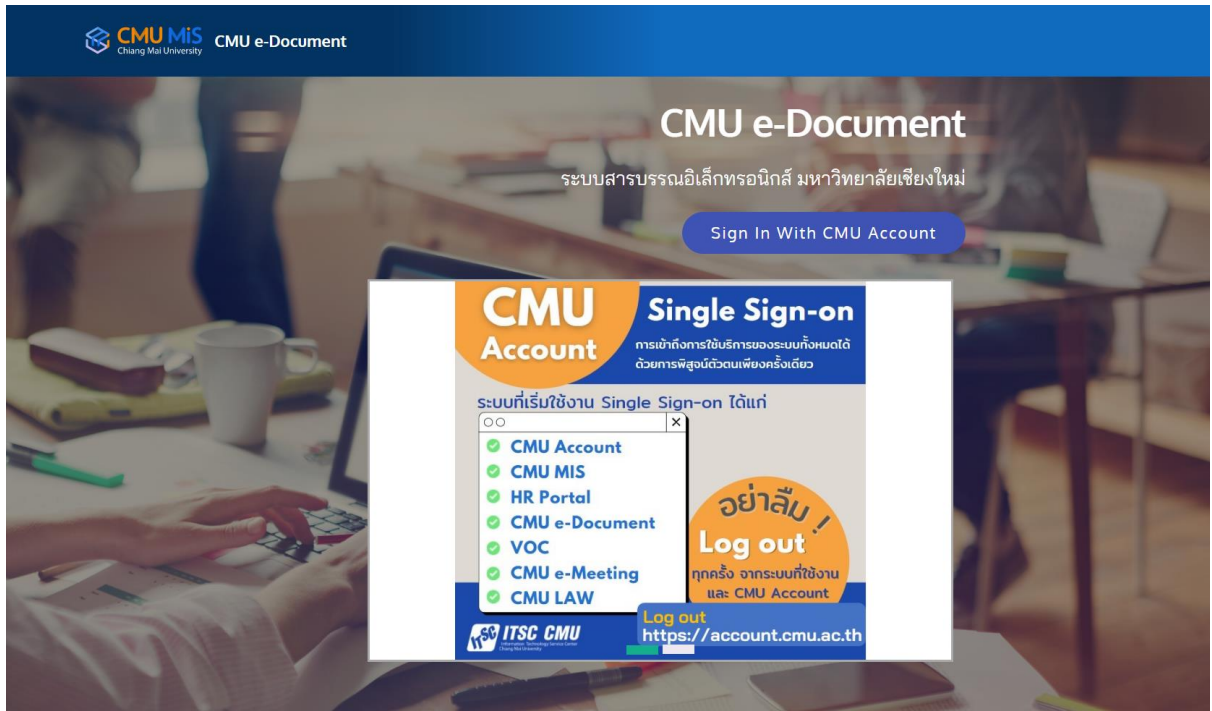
CMU MiS Chiang Mai University CMU e-Document

CMU e-Document

ระบบสารบรรณอิเล็กทรอนิกส์ มหาวิทยาลัยเชียงใหม่

Sign In With CMU Account

CMU Account

Single Sign-on

การเข้าถึงการใช้บริการของระบบทั้งหมดได้ด้วยการพิสูจน์ตัวตนเพียงครั้งเดียว

ระบบที่เริ่มใช้งาน Single Sign-on ได้แก่

CMU Account
CMU MIS
HR Portal
CMU e-Document
VOC
CMU e-Meeting
CMU LAW

อย่าลืม !
Log out
ทุกครั้ง จากระบบที่ใช้งาน และ CMU Account

Log out
https://account.cmu.ac.th

ITSC CMU